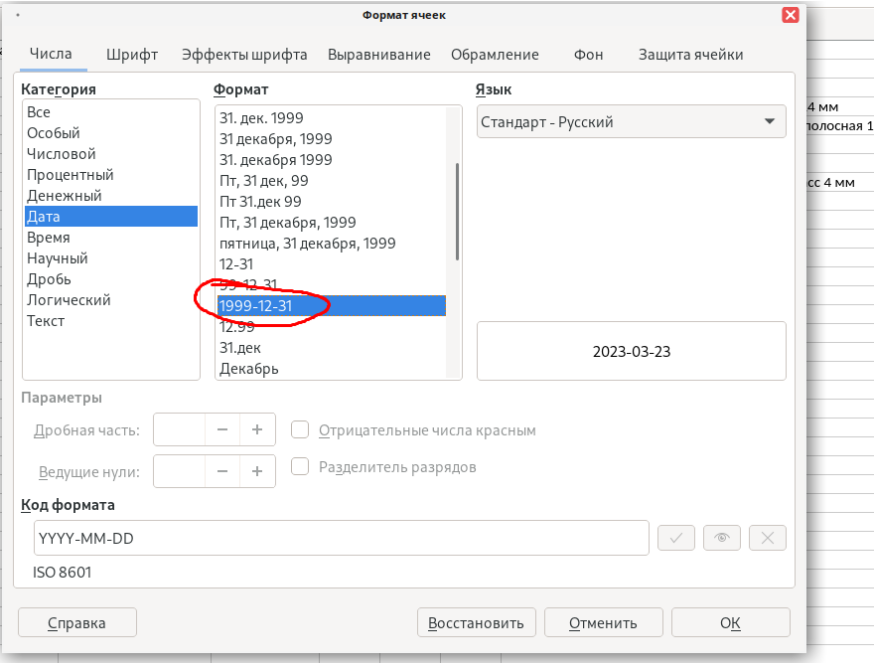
Формат ячеек

Числа | Шрифт | Эффекты шрифта | Выравнивание | Обрамление | Фон | Защита ячейки

Категория
Все
Особый
Числовой
Процентный
Денежный
Дата
Время
Научный
Дробь
Логический
Текст

Формат
31. дек. 1999
31 декабря, 1999
31. декабря 1999
Пт, 31 дек, 99
Пт 31.дек 99
Пт, 31 декабря, 1999
пятница, 31 декабря, 1999
12-31
99-12-31
1999-12-31
12.99
31.дек
Декабрь

Язык
Стандарт - Русский

2023-03-23

Параметры
Дробная часть: − +
Ведущие нули: − +
Отрицательные числа красным
Разделитель разрядов

Код формата
YYYY-MM-DD
ISO 8601

Справка
Восстановить
Отменить
OK

4 мм
полосная 1
сс 4 мм